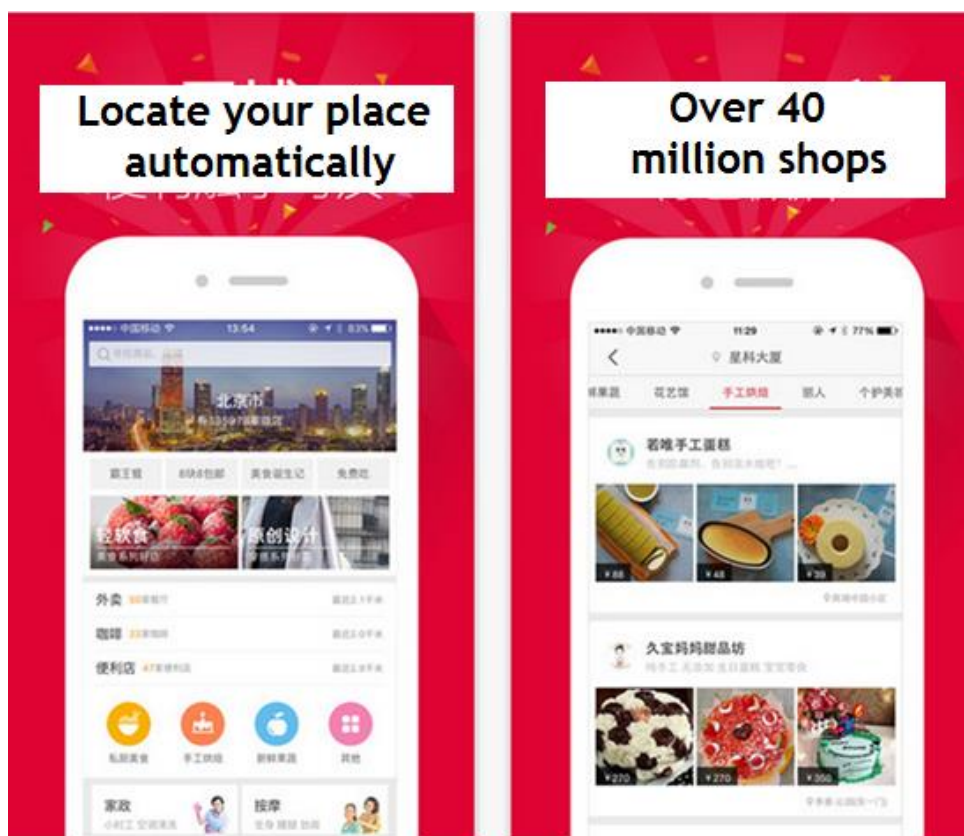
Locate your place automatically

••••○ 中国移动 13:54 83%

北京市

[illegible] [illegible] 美食诞生记 免费吃

轻软食 原创设计

外卖
咖啡
便利店

私房美食 手工烘焙 新鲜果蔬 其他

家政 按摩

Over 40 million shops

••••○ 中国移动 11:29 77%

星科大厦

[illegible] 花艺馆 手工烘焙 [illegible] 个护美容

若唯手工蛋糕

¥88 ¥48 ¥39

久宝妈妈甜品坊

¥270 ¥270 ¥350